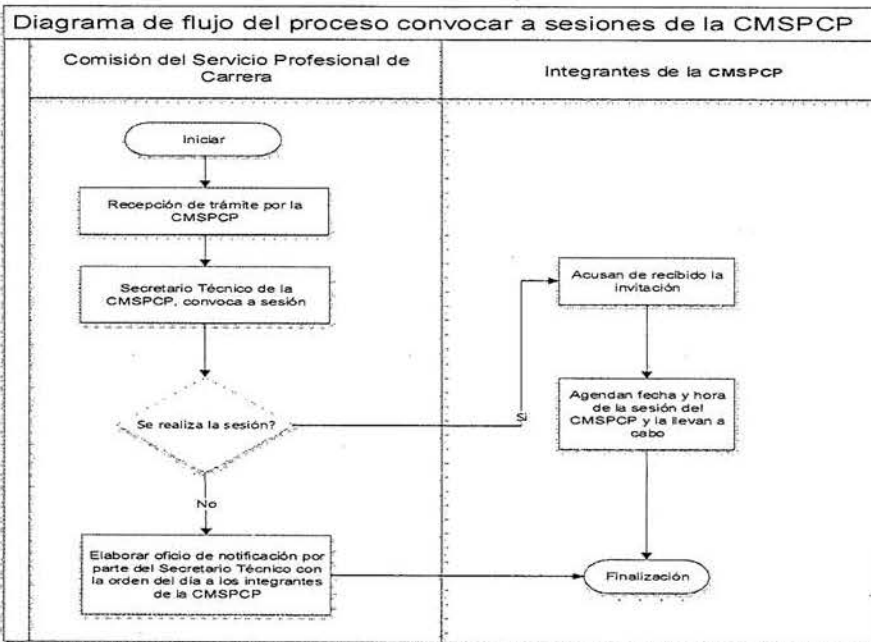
Diagrama de flujo del proceso convocar a sesiones de la CMSPCP

Comisión del Servicio Profesional de Carrera

Integrantes de la CMSPCP

Iniciar

Recepción de trámite por la CMSPCP

Secretario Técnico de la CMSPCP, convoca a sesión

Se realiza la sesión?

Si

No

Acusan de recibido la invitación

Agendan fecha y hora de la sesión del CMSPCP y la llevan a cabo

Elaborar oficio de notificación por parte del Secretario Técnico con la orden del día a los integrantes de la CMSPCP

Finalización